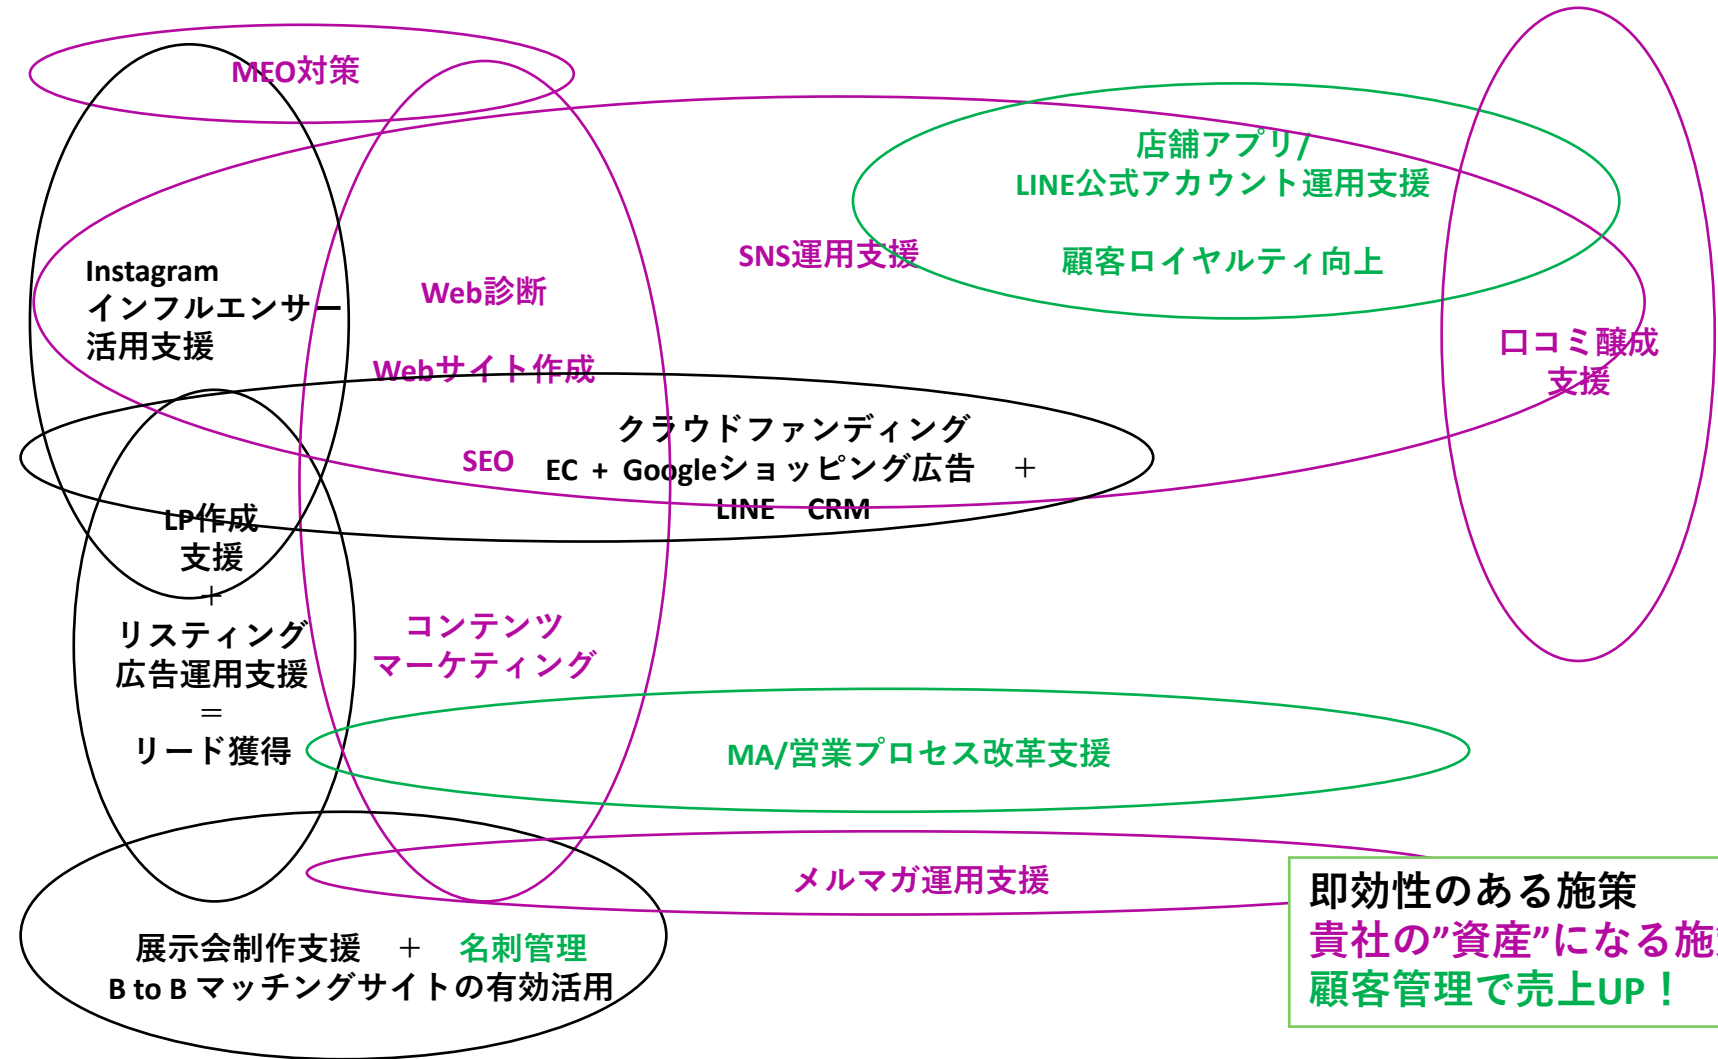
MEO対策

店舗アプリ/
LINE公式アカウント運用支援

顧客ロイヤルティ向上

SNS運用支援

Instagram
インフルエンサー
活用支援

Web診断

Webサイト作成

口コミ醸成
支援

クラウドファンディング
SEO　EC ＋ Googleショッピング広告　＋
LINE　CRM

LP作成
支援
＋
リスティング
広告運用支援
＝
リード獲得

コンテンツ
マーケティング

MA/営業プロセス改革支援

メルマガ運用支援

展示会制作支援　＋　名刺管理
B to B マッチングサイトの有効活用

即効性のある施策
貴社の”資産”になる施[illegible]
顧客管理で売上UP！